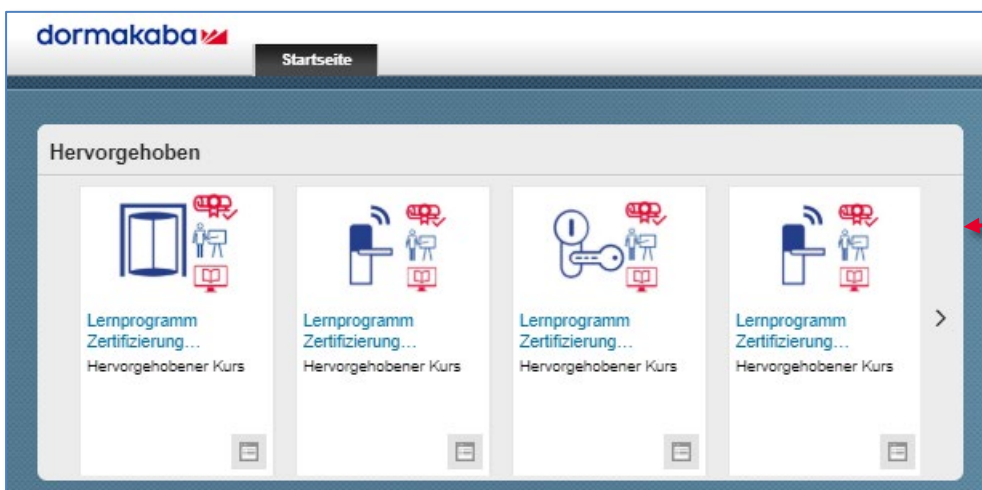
dormakaba

Startseite

Hervorgehoben

Lernprogramm Zertifizierung…
Hervorgehobener Kurs

Lernprogramm Zertifizierung…
Hervorgehobener Kurs

Lernprogramm Zertifizierung…
Hervorgehobener Kurs

Lernprogramm Zertifizierung…
Hervorgehobener Kurs